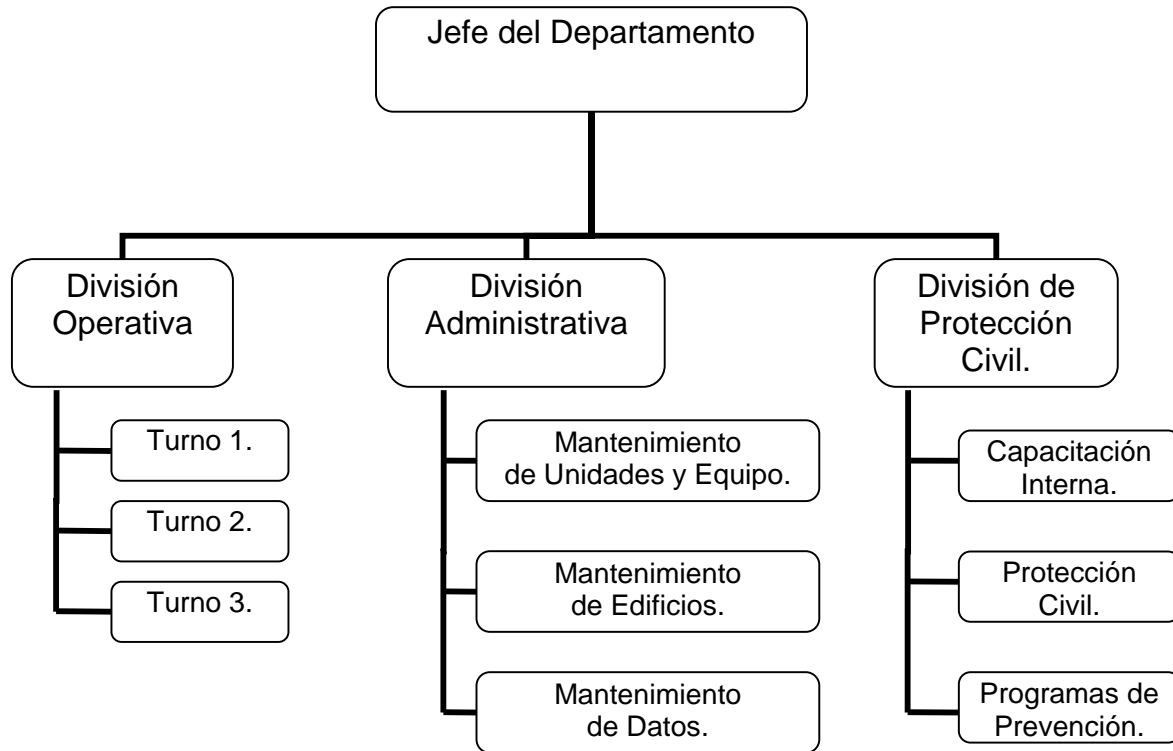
Jefe del Departamento

División Operativa

Turno 1.

Turno 2.

Turno 3.

División Administrativa

Mantenimiento de Unidades y Equipo.

Mantenimiento de Edificios.

Mantenimiento de Datos.

División de Protección Civil.

Capacitación Interna.

Protección Civil.

Programas de Prevención.